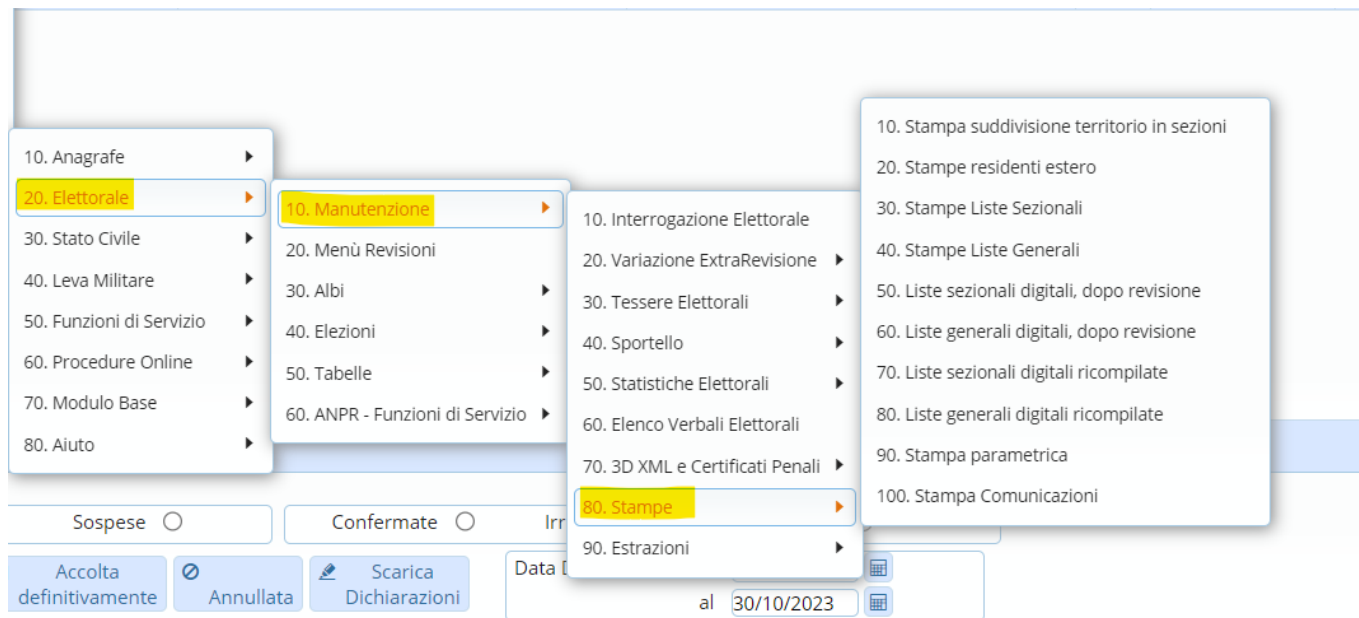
10. Anagrafe
20. Elettorale
30. Stato Civile
40. Leva Militare
50. Funzioni di Servizio
60. Procedure Online
70. Modulo Base
80. Aiuto

10. Manutenzione
20. Menù Revisioni
30. Albi
40. Elezioni
50. Tabelle
60. ANPR - Funzioni di Servizio

10. Interrogazione Elettorale
20. Variazione ExtraRevisione
30. Tessere Elettorali
40. Sportello
50. Statistiche Elettorali
60. Elenco Verbali Elettorali
70. 3D XML e Certificati Penali
80. Stampe
90. Estrazioni

10. Stampa suddivisione territorio in sezioni
20. Stampe residenti estero
30. Stampe Liste Sezionali
40. Stampe Liste Generali
50. Liste sezionali digitali, dopo revisione
60. Liste generali digitali, dopo revisione
70. Liste sezionali digitali ricompilate
80. Liste generali digitali ricompilate
90. Stampa parametrica
100. Stampa Comunicazioni

Sospese
Confermate
Irr

Accolta definitivamente
Annullata
Scarica Dichiarazioni
Data D
al 30/10/2023